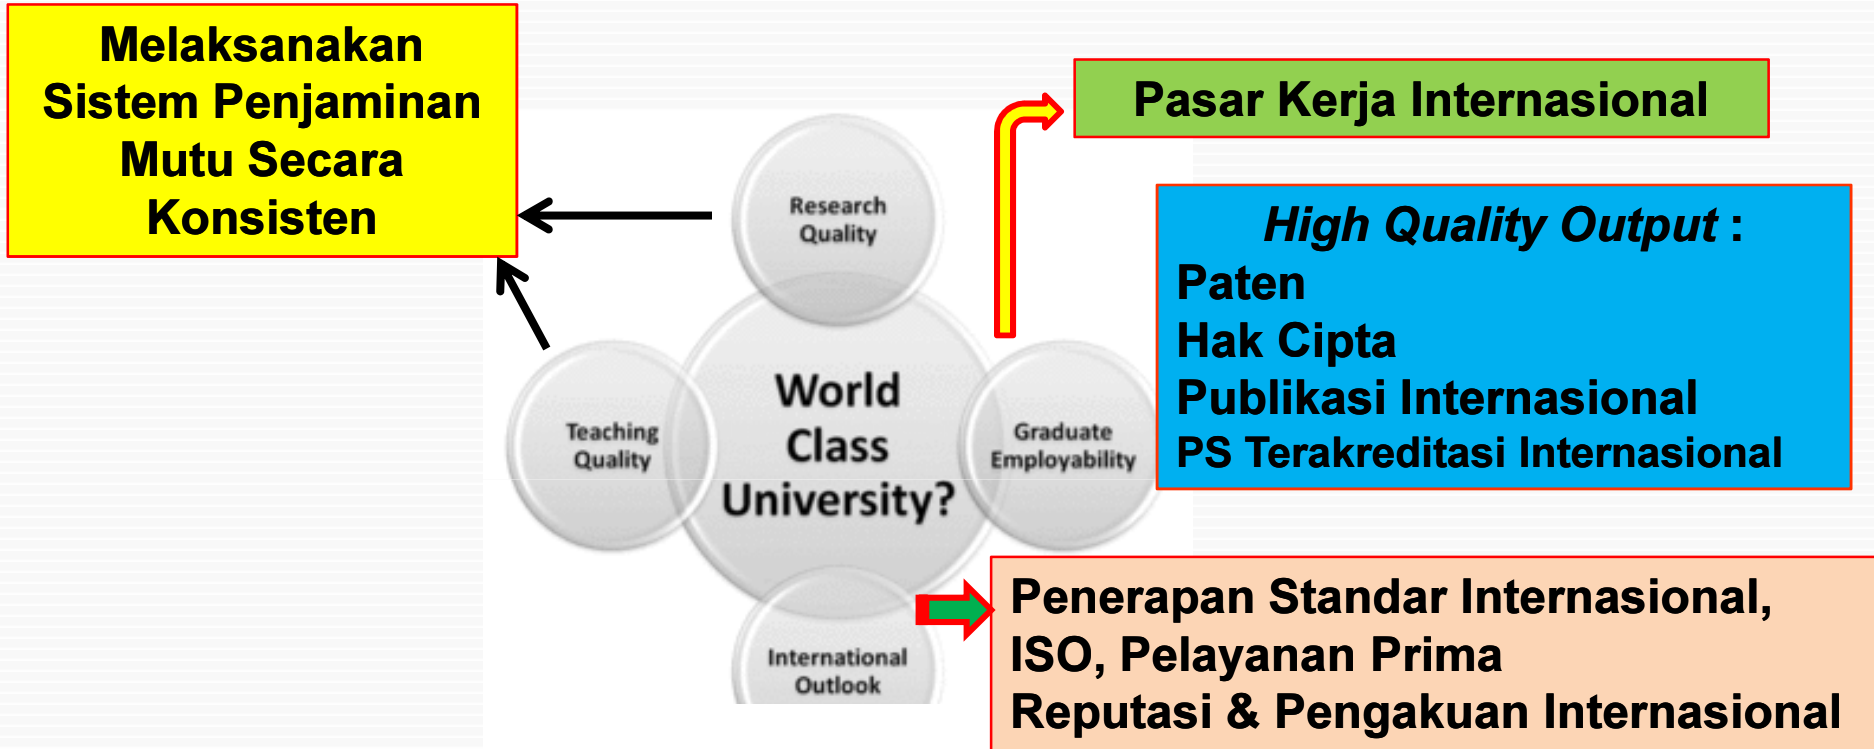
Melaksanakan Sistem Penjaminan Mutu Secara Konsisten

Pasar Kerja Internasional

Research Quality

World Class University?

Teaching Quality

Graduate Employability

International Outlook

*High Quality Output* :
Paten
Hak Cipta
Publikasi Internasional
PS Terakreditasi Internasional

Penerapan Standar Internasional, ISO, Pelayanan Prima
Reputasi & Pengakuan Internasional